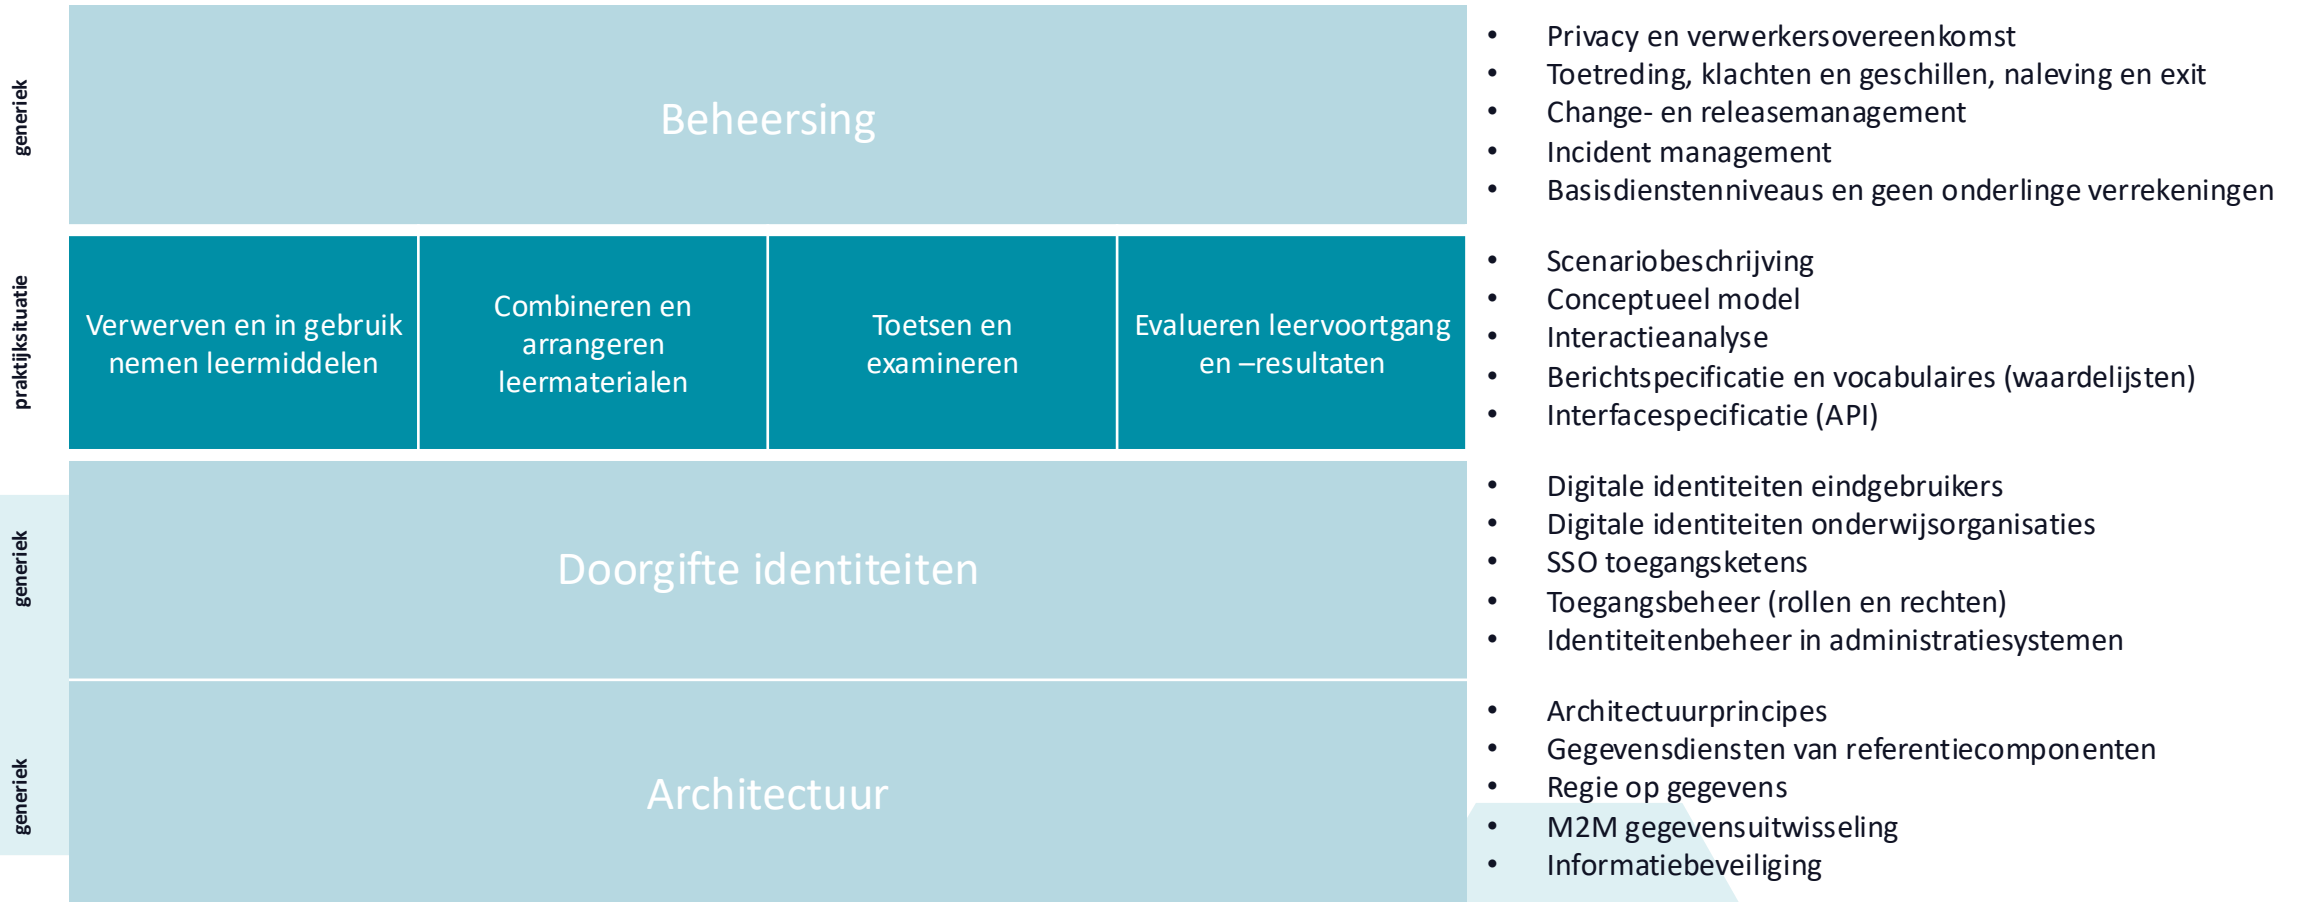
generiek

Beheersing

- Privacy en verwerkersovereenkomst
- Toetreding, klachten en geschillen, naleving en exit
- Change- en releasemanagement
- Incident management
- Basisdienstenniveaus en geen onderlinge verrekeningen

praktijksituatie

Verwerven en in gebruik nemen leermiddelen

Combineren en arrangeren leermaterialen

Toetsen en examineren

Evalueren leervoortgang en –resultaten

- Scenariobeschrijving
- Conceptueel model
- Interactieanalyse
- Berichtspecificatie en vocabulaires (waardelijsten)
- Interfacespecificatie (API)

generiek

Doorgifte identiteiten

- Digitale identiteiten eindgebruikers
- Digitale identiteiten onderwijsorganisaties
- SSO toegangsketens
- Toegangsbeheer (rollen en rechten)
- Identiteitenbeheer in administratiesystemen

generiek

Architectuur

- Architectuurprincipes
- Gegevensdiensten van referentiecomponenten
- Regie op gegevens
- M2M gegevensuitwisseling
- Informatiebeveiliging